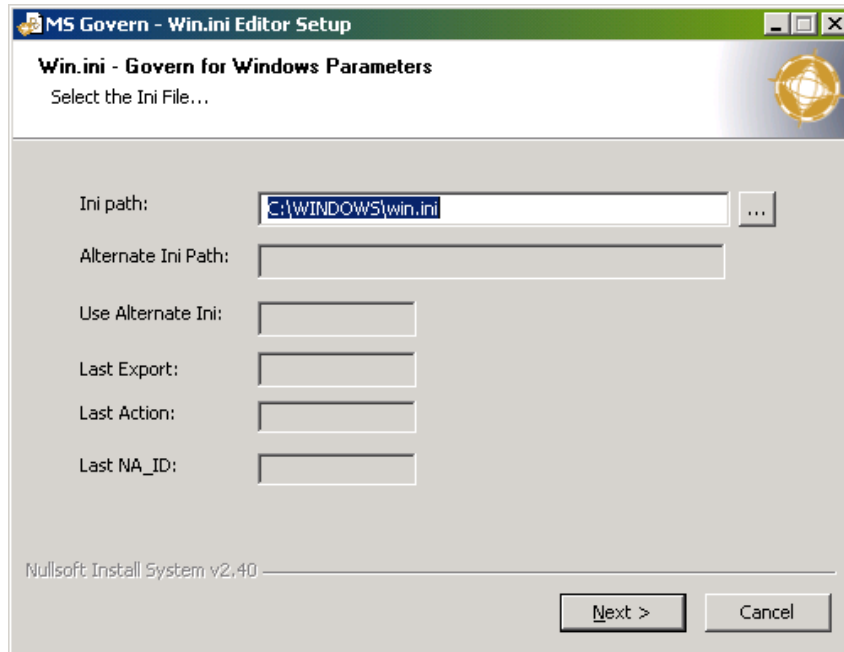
MS Govern - Win.ini Editor Setup

Win.ini - Govern for Windows Parameters
Select the Ini File...

Ini path: C:\WINDOWS\win.ini ...

Alternate Ini Path:

Use Alternate Ini:

Last Export:

Last Action:

Last NA_ID:

Nullsoft Install System v2.40

Next >
Cancel